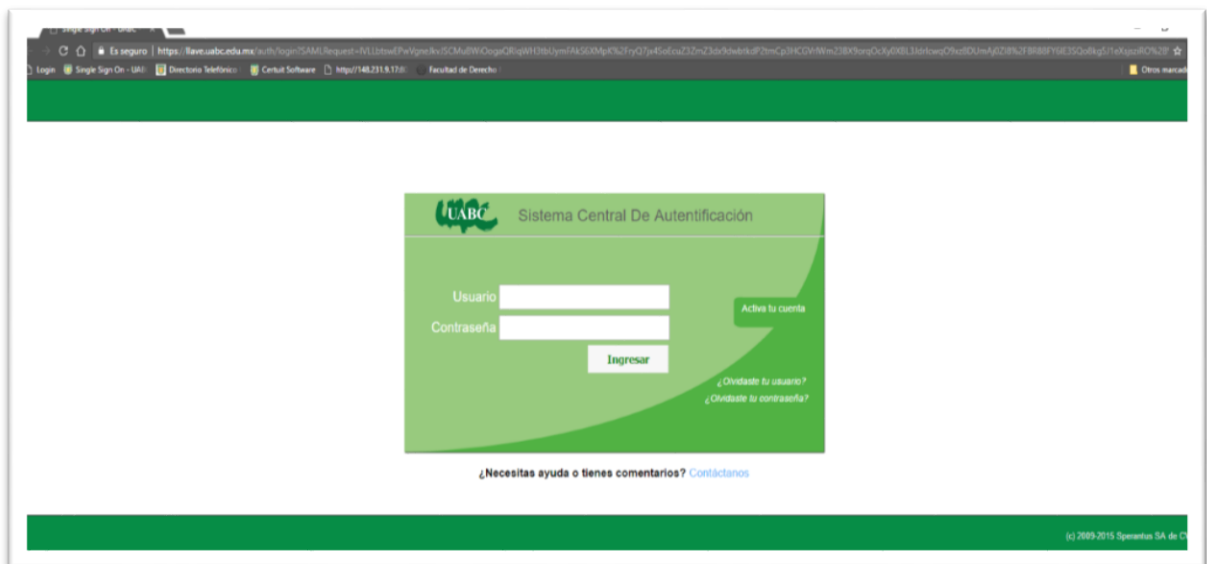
Single Sign On - UABC

Es seguro | https://llave.uabc.edu.mx/auth/login?SAMLRequest=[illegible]

Login | Single Sign On - UAB | Directorio Telefónico | Certuit Software | https://148.231.9.17:8 | Facultad de Derecho | Otros marcad

UABC Sistema Central De Autentificación

Usuario

Contraseña

Ingresar

Activa tu cuenta

¿Olvidaste tu usuario?

¿Olvidaste tu contraseña?

¿Necesitas ayuda o tienes comentarios? Contáctanos

(c) 2009-2015 Sperantus SA de CV